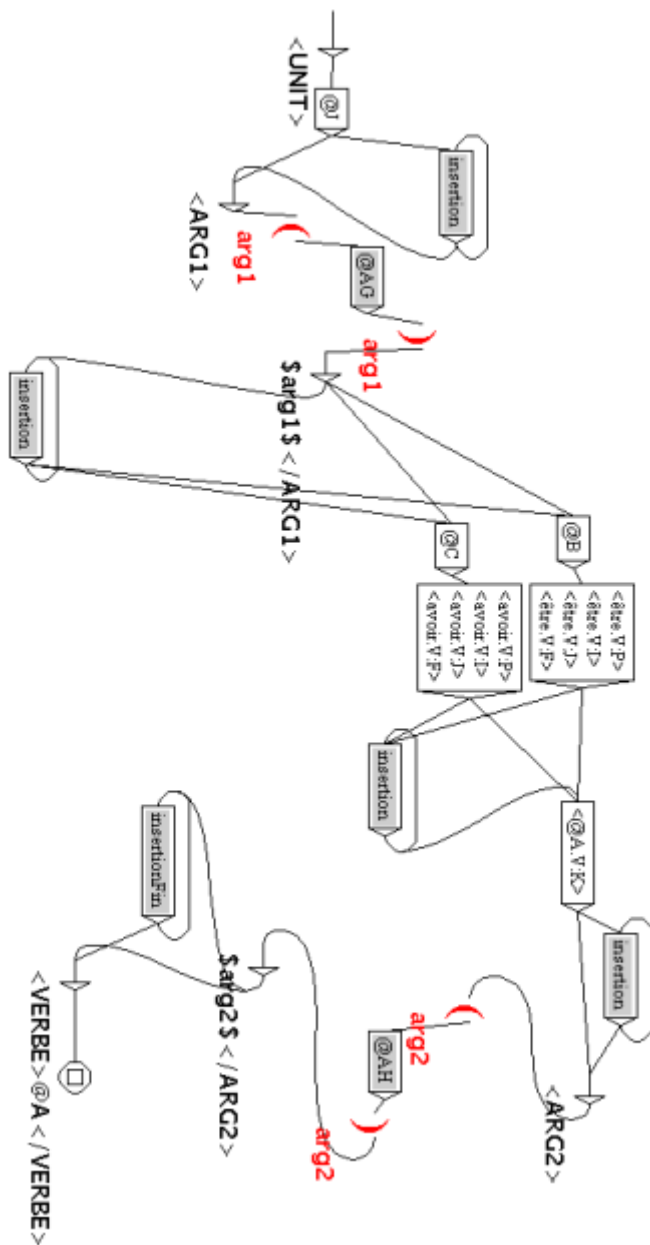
<UNIT>

@J

insertion

<ARG1>

arg1

(

@AG

)

arg1

$arg1$ </ARG1>

insertion

@C

@B

<avoir.V:P>
<avoir.V:I>
<avoir.V:J>
<avoir.V:F>

<être.V:P>
<être.V:I>
<être.V:J>
<être.V:F>

insertion

<@A.V:K>

insertion

<ARG2>

arg2

(

@AH

)

arg2

$arg2$ </ARG2>

insertionFin

<VERBE>@A</VERBE>